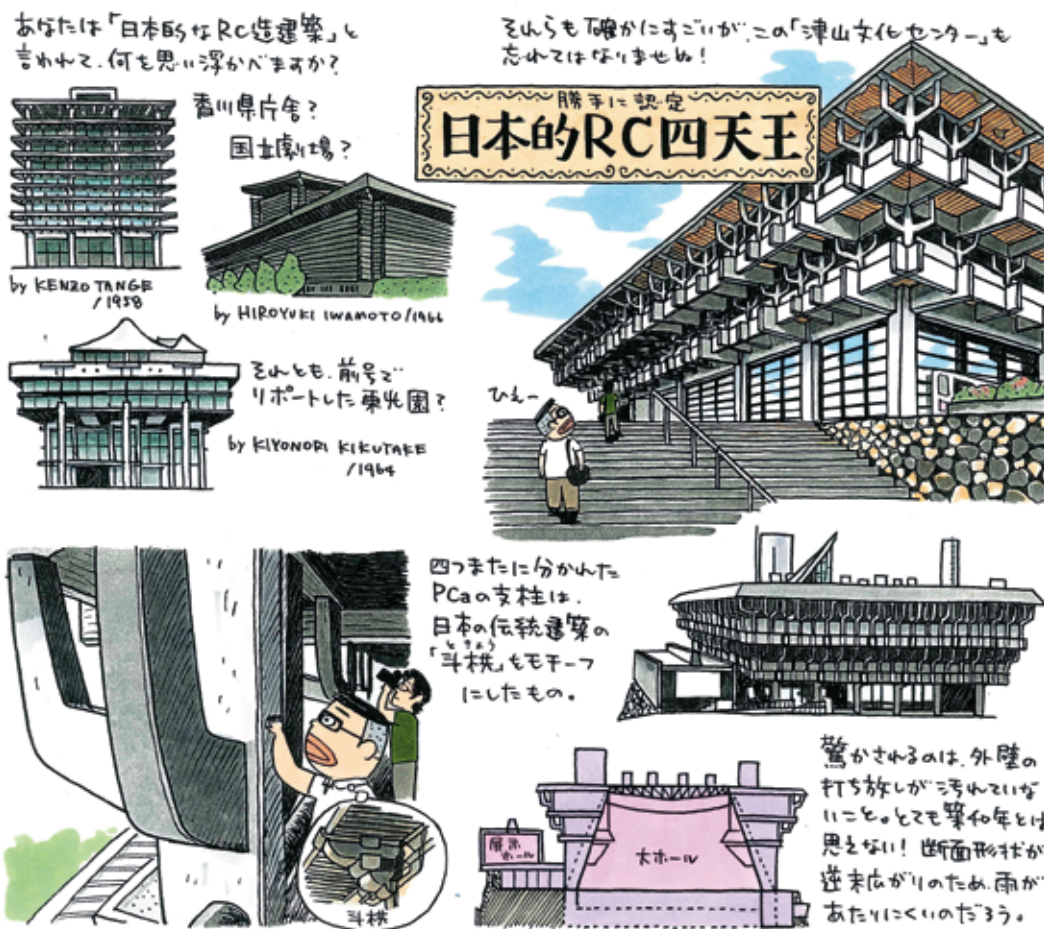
あなたは「日本的なRC造建築」と言われて、何を思い浮かべますか?

香川県庁舎?

国立劇場?

by KENZO TANGE /1958

by HIROYUKI IWAMOTO/1966

それとも、前号でリポートした東光園?

by KIYONORI KIKUTAKE /1964

それらも確かにすごいが、この「津山文化センター」も忘れてはなりませぬ!

勝手に認定
日本的RC四天王

ひえー

四つまたに分かれたPCaの支柱は、日本の伝統建築の「斗栱(ときょう)」をモチーフにしたもの。

斗栱

驚かされるのは、外壁の打ち放しが汚れていないこと。とても築50年とは思えない! 断面形状が逆末広がりのため、雨があたりにくいのだろう。

展示ホール

大ホール